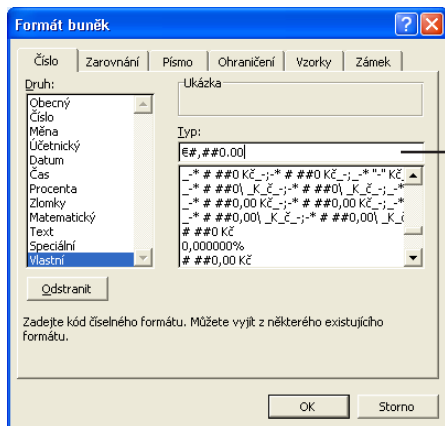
Formát buněk

Číslo | Zarovnání | Písmo | Ohraničení | Vzorky | Zámek

Druh:
Obecný
Číslo
Měna
Účetnický
Datum
Čas
Procenta
Zlomky
Matematický
Text
Speciální
Vlastní

Ukázka

Typ:
€#,##0.00

_-* # ##0 Kč_-;-* # ##0 Kč_-;_-* "-" Kč
_-* # ##0\ _K_č_-;-* # ##0\ _K_č_-;_-*
_-* # ##0,00 Kč_-;-* # ##0,00 Kč_-;_-*
_-* # ##0,00\ _K_č_-;-* # ##0,00\ _K_č
# ##0 Kč
0,000000%
# ##0,00 Kč

Odstranit

Zadejte kód číselného formátu. Můžete vyjít z některého existujícího formátu.

OK
Storno